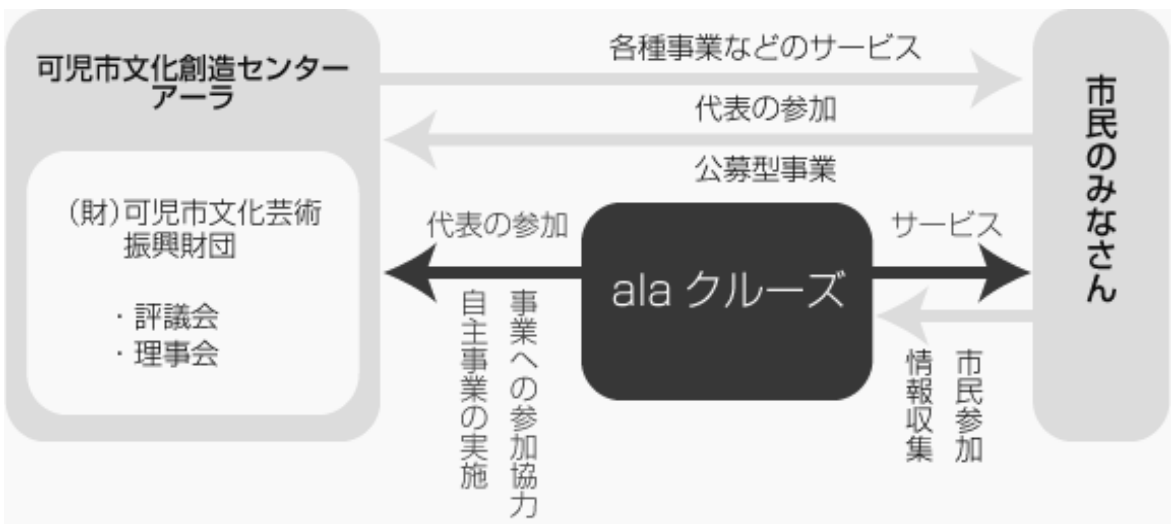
可児市文化創造センター
アーラ

(財)可児市文化芸術振興財団

・評議会
・理事会

各種事業などのサービス

代表の参加

公募型事業

代表の参加

サービス

ala クルーズ

事業への参加協力

自主事業の実施

市民参加

情報収集

市民のみなさん